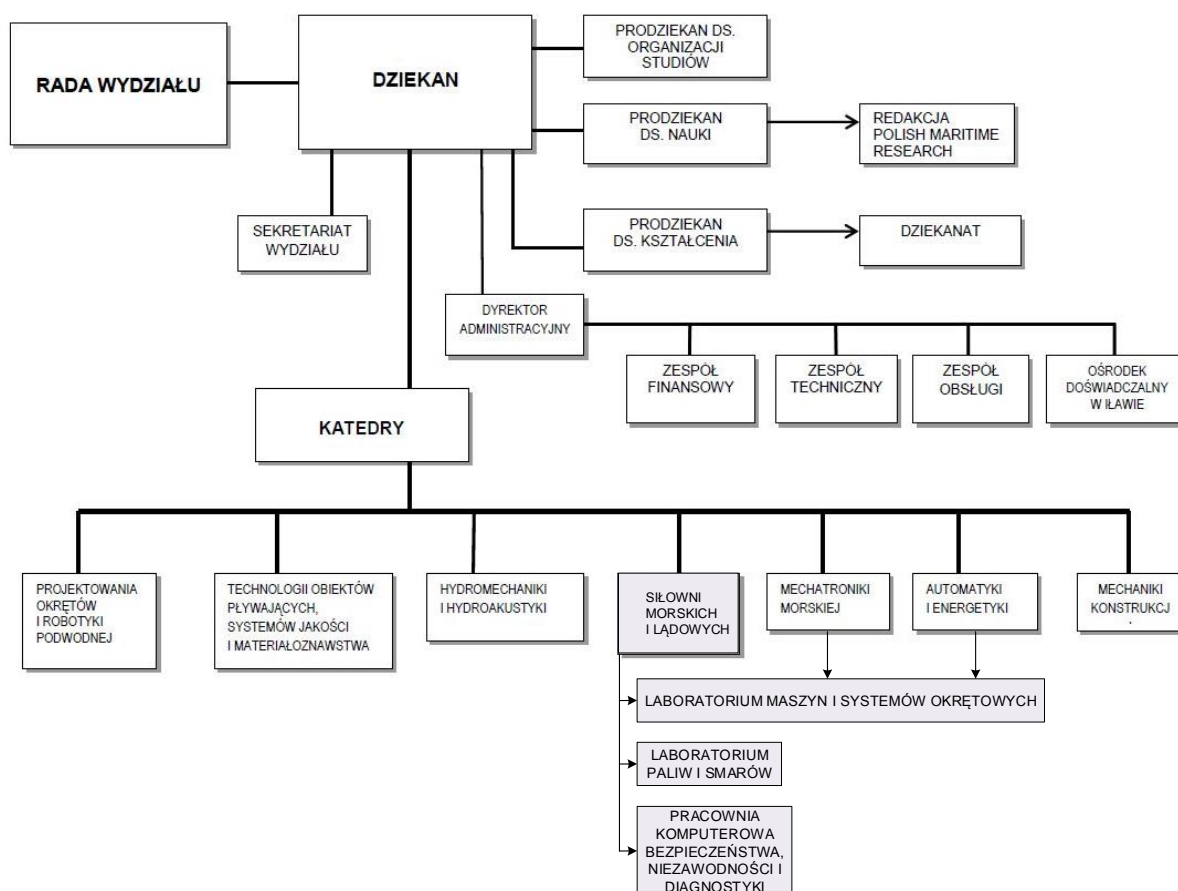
RADA WYDZIAŁU

DZIEKAN

PRODZIEKAN DS. ORGANIZACJI STUDIÓW

PRODZIEKAN DS. NAUKI

REDAKCJA POLISH MARITIME RESEARCH

SEKRETARIAT WYDZIAŁU

PRODZIEKAN DS. KSZTAŁCENIA

DZIEKANAT

DYREKTOR ADMINISTRACYJNY

ZESPÓŁ FINANSOWY

ZESPÓŁ TECHNICZNY

ZESPÓŁ OBSŁUGI

OŚRODEK DOŚWIADCZALNY W IŁAWIE

KATEDRY

PROJEKTOWANIA OKRĘTÓW I ROBOTYKI PODWODNEJ

TECHNOLOGII OBIEKTÓW PŁYWAJĄCYCH, SYSTEMÓW JAKOŚCI I MATERIAŁOZNAWSTWA

HYDROMECHANIKI I HYDROAKUSTYKI

SIŁOWNI MORSKICH I LĄDOWYCH

MECHATRONIKI MORSKIEJ

AUTOMATYKI I ENERGETYKI

MECHANIKI KONSTRUKCJ

LABORATORIUM MASZYN I SYSTEMÓW OKRĘTOWYCH

LABORATORIUM PALIW I SMARÓW

PRACOWNIA KOMPUTEROWA BEZPIECZEŃSTWA, NIEZAWODNOŚCI I DIAGNOSTYKI